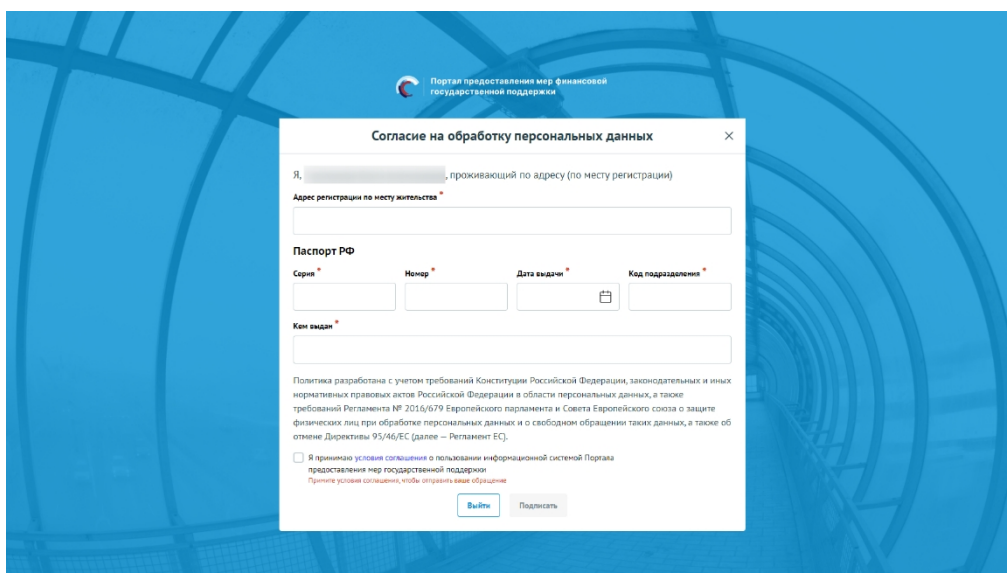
Портал предоставления мер финансовой государственной поддержки

Согласие на обработку персональных данных ×

Я, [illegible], проживающий по адресу (по месту регистрации)

Адрес регистрации по месту жительства *

Паспорт РФ

Серия *

Номер *

Дата выдачи *

Код подразделения *

Кем выдан *

Политика разработана с учетом требований Конституции Российской Федерации, законодательных и иных нормативных правовых актов Российской Федерации в области персональных данных, а также требований Регламента № 2016/679 Европейского парламента и Совета Европейского союза о защите физических лиц при обработке персональных данных и о свободном обращении таких данных, а также об отмене Директивы 95/46/ЕС (далее — Регламент ЕС).

Я принимаю условия соглашения о пользовании информационной системой Портала предоставления мер государственной поддержки

Примите условия соглашения, чтобы отправить ваше обращение

Выйти

Подписать